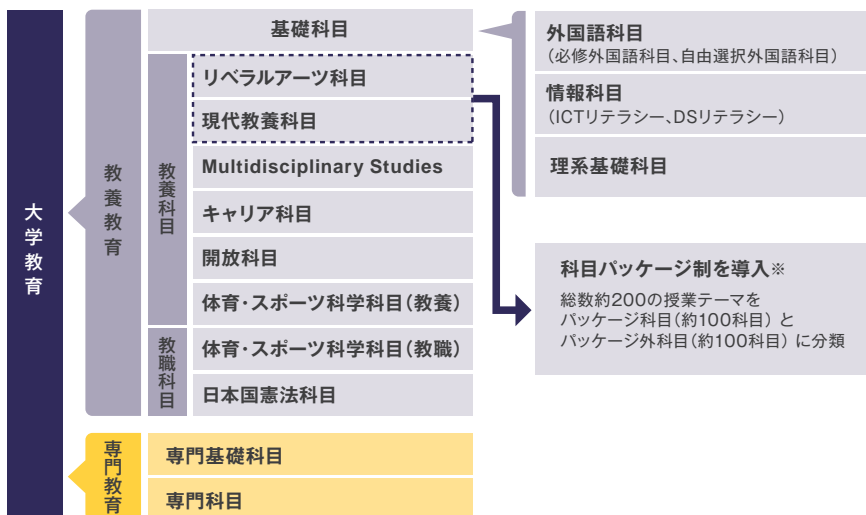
大学教育

教養教育

基礎科目

教養科目

リベラルアーツ科目

現代教養科目

Multidisciplinary Studies

キャリア科目

開放科目

体育・スポーツ科学科目(教養)

教職科目

体育・スポーツ科学科目(教職)

日本国憲法科目

専門教育

専門基礎科目

専門科目

外国語科目
(必修外国語科目、自由選択外国語科目)

情報科目
(ICTリテラシー、DSリテラシー)

理系基礎科目

科目パッケージ制を導入※

総数約200の授業テーマを
パッケージ科目(約100科目)と
パッケージ外科目(約100科目)に分類